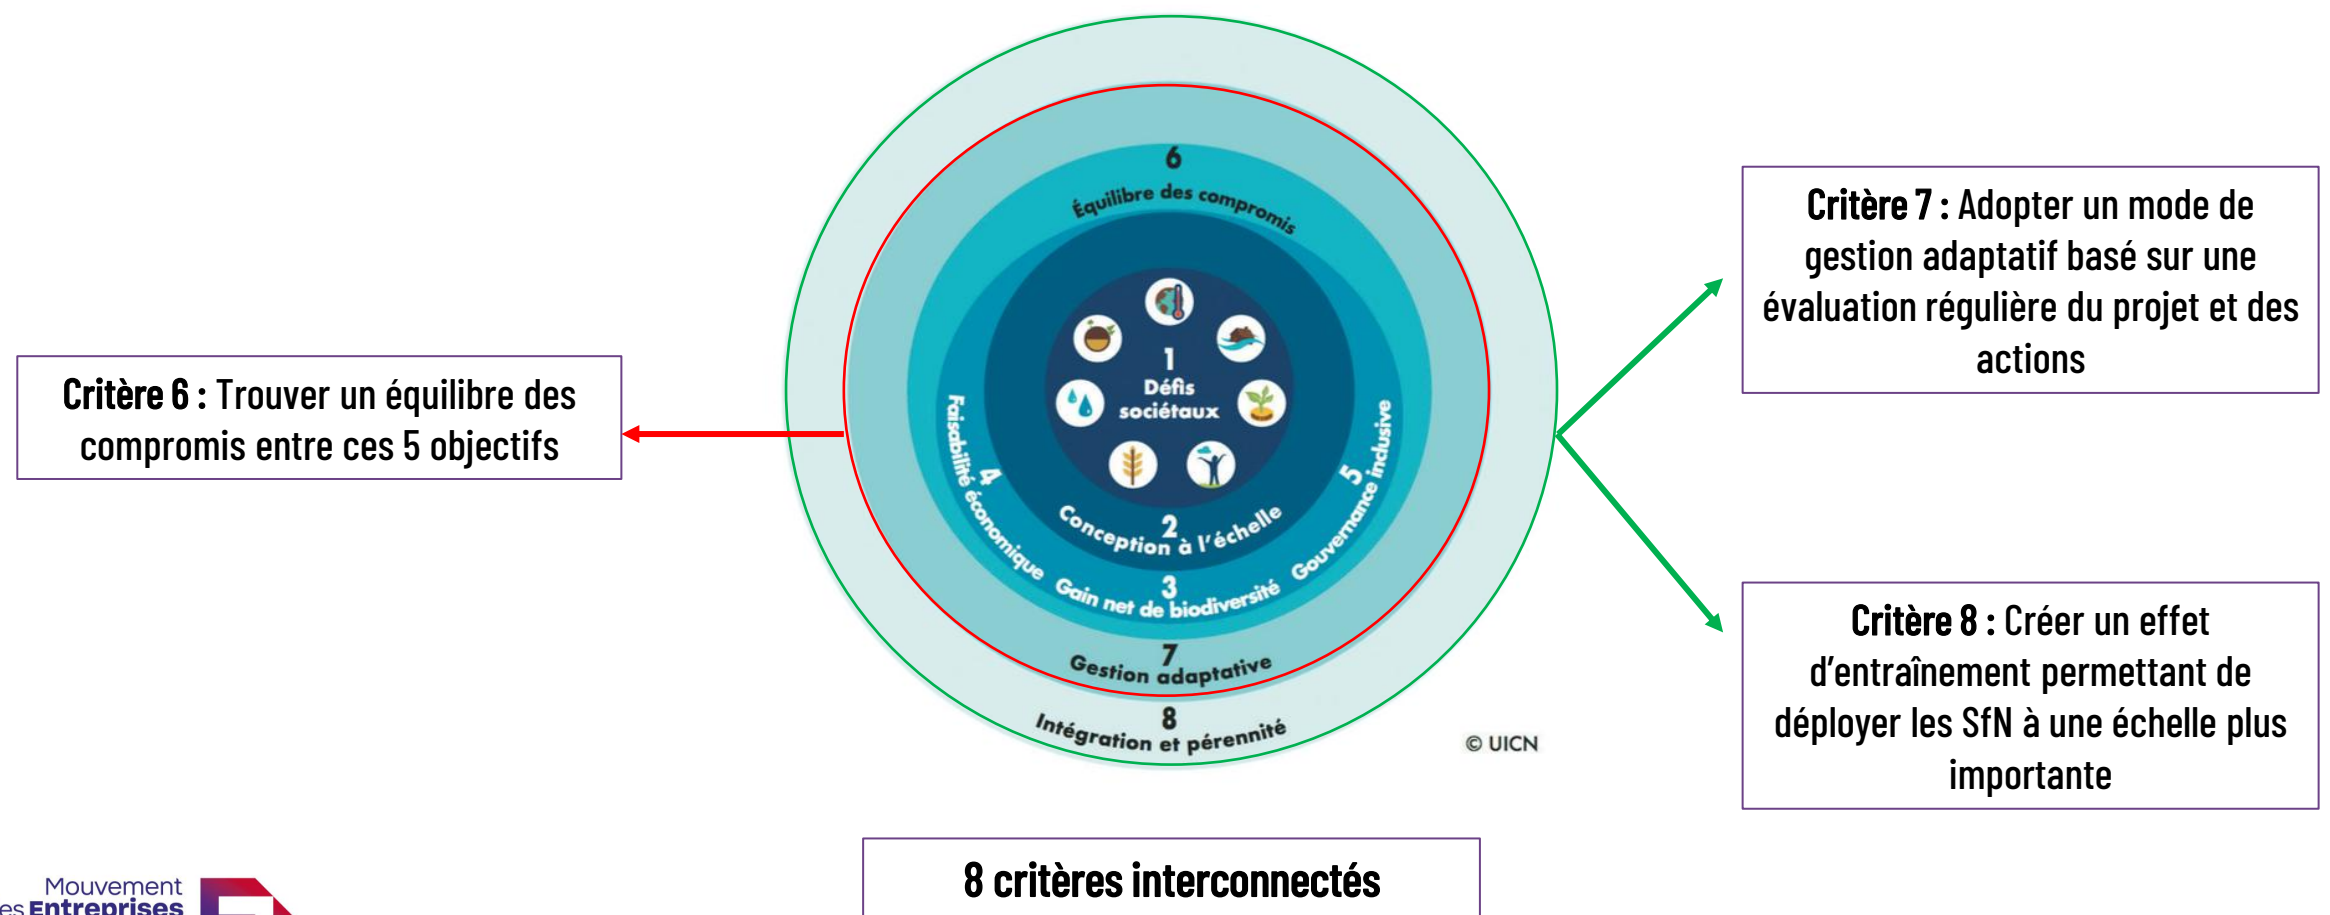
Critère 6 : Trouver un équilibre des compromis entre ces 5 objectifs

6
Équilibre des compromis

1
Défis sociétaux

4
Faisabilité économique

5
Gouvernance inclusive

2
Conception à l'échelle

3
Gain net de biodiversité

7
Gestion adaptative

8
Intégration et pérennité

© UICN

Critère 7 : Adopter un mode de gestion adaptatif basé sur une évaluation régulière du projet et des actions

Critère 8 : Créer un effet d'entraînement permettant de déployer les SfN à une échelle plus importante

8 critères interconnectés

Mouvement
es Entreprises